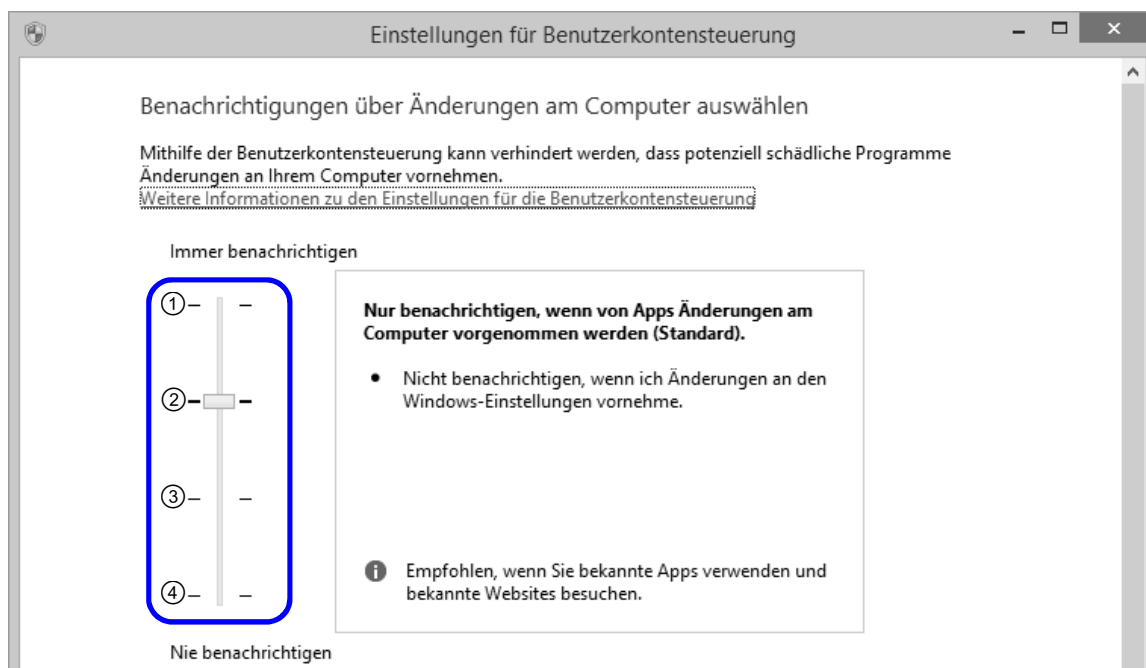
Einstellungen für Benutzerkontensteuerung

Benachrichtigungen über Änderungen am Computer auswählen

Mithilfe der Benutzerkontensteuerung kann verhindert werden, dass potenziell schädliche Programme Änderungen an Ihrem Computer vornehmen.
Weitere Informationen zu den Einstellungen für die Benutzerkontensteuerung

Immer benachrichtigen

①
②
③
④

Nur benachrichtigen, wenn von Apps Änderungen am Computer vorgenommen werden (Standard).

• Nicht benachrichtigen, wenn ich Änderungen an den Windows-Einstellungen vornehme.

Empfohlen, wenn Sie bekannte Apps verwenden und bekannte Websites besuchen.

Nie benachrichtigen